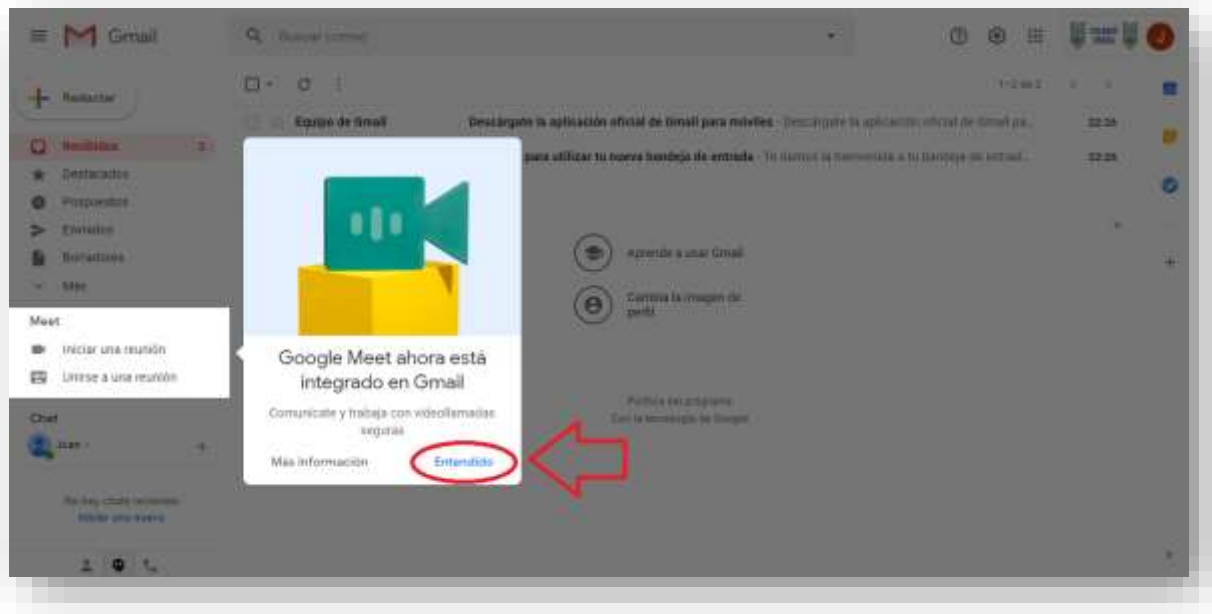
Gmail

Buscar correo

Redactar

Recibidos 2

Destacados

Pospuestos

Enviados

Borradores

Más

Meet

Iniciar una reunión

Unirse a una reunión

Chat

Juan

No hay chats recientes
Iniciar uno nuevo

1-2 de 2

Equipo de Gmail

Descárgate la aplicación oficial de Gmail para móviles - Descárgate la aplicación oficial de Gmail pa... 22:25

para utilizar tu nueva bandeja de entrada - Te damos la bienvenida a tu bandeja de entrad... 22:25

Aprende a usar Gmail

Cambia la imagen de perfil

Política del programa
Con la tecnología de Google

Google Meet ahora está integrado en Gmail

Comunícate y trabaja con videollamadas seguras

Más información

Entendido